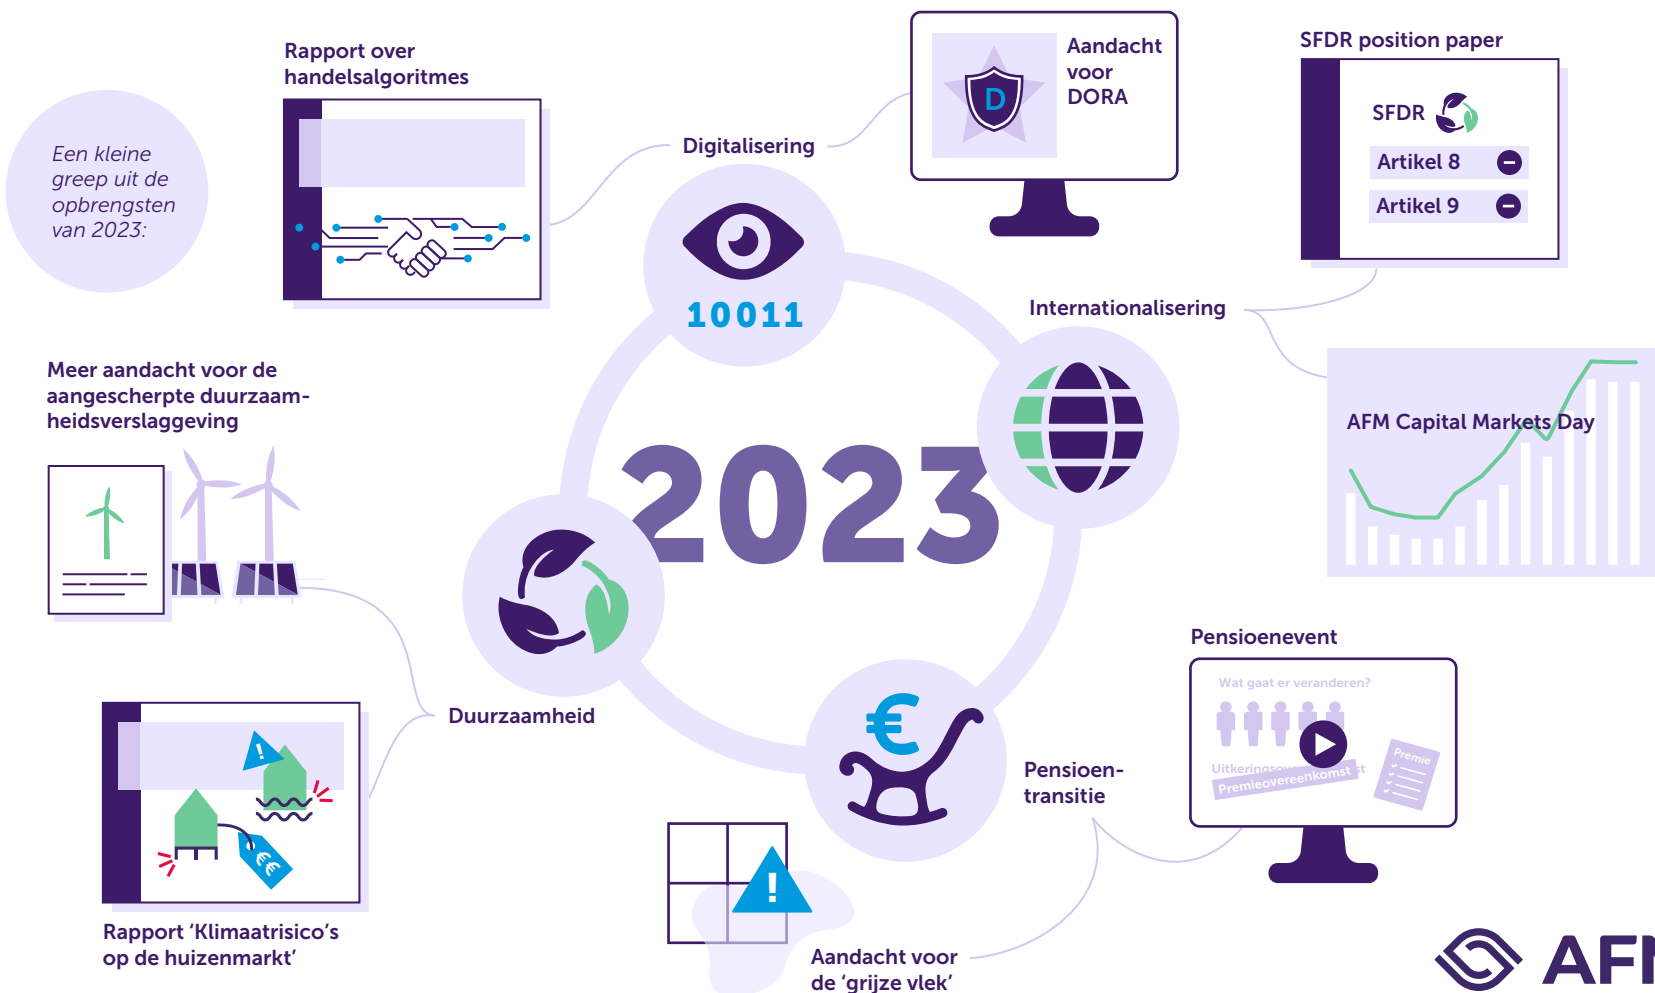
Een kleine greep uit de opbrengsten van 2023:

Rapport over handelsalgoritmes

Digitalisering

D

Aandacht voor DORA

SFDR position paper

SFDR

Artikel 8

Artikel 9

10011

Internationalisering

AFM Capital Markets Day

Meer aandacht voor de aangescherpte duurzaamheidsverslaggeving

2023

Duurzaamheid

Pensioenevent

Wat gaat er veranderen?

Uitkeringsov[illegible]st

Premieovereenkomst

Premie

€

Pensioentransitie

Rapport 'Klimaatrisico's op de huizenmarkt'

€

Aandacht voor de 'grijze vlek'

AF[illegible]